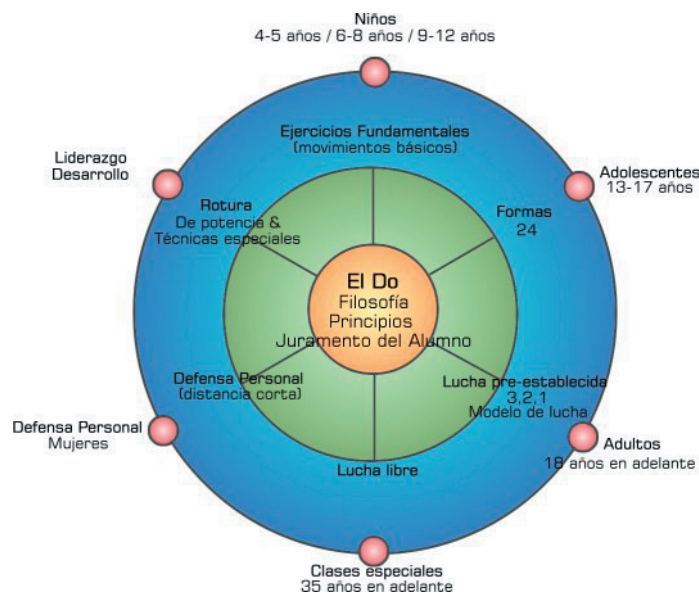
Niños
4-5 años / 6-8 años / 9-12 años

Liderazgo
Desarrollo

Adolescentes
13-17 años

Ejercicios Fundamentales
(movimientos básicos)

Rotura
De potencia &
Técnicas especiales

Formas
24

El Do
Filosofía
Principios
Juramento del Alumno

Defensa Personal
(distancia corta)

Lucha pre-establecida
3,2,1
Modelo de lucha

Lucha libre

Defensa Personal
Mujeres

Adultos
18 años en adelante

Clases especiales
35 años en adelante